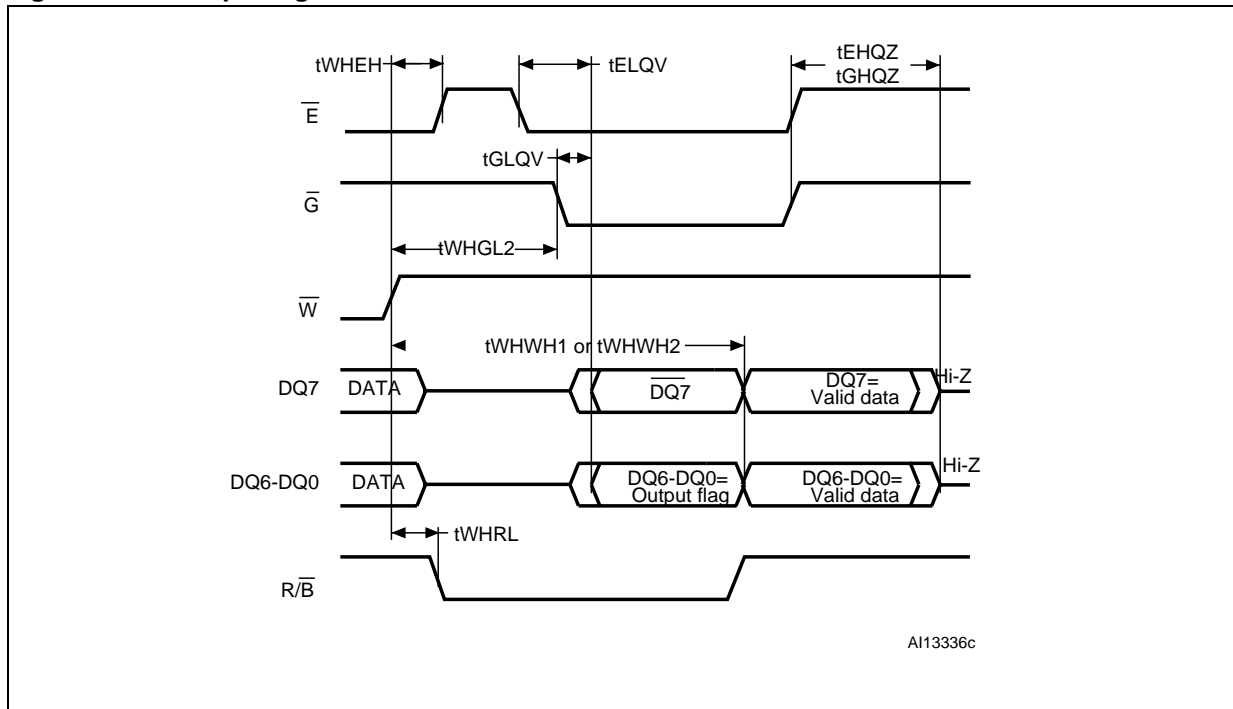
tWHEH

tELQV

tEHQZ
tGHQZ

$\overline{E}$

tGLQV

$\overline{G}$

tWHGL2

$\overline{W}$

tWHWH1 or tWHWH2

DQ7 DATA $\overline{DQ7}$ DQ7= Valid data Hi-Z

DQ6-DQ0 DATA DQ6-DQ0= Output flag DQ6-DQ0= Valid data Hi-Z

tWHRL

$R/\overline{B}$

AI13336c